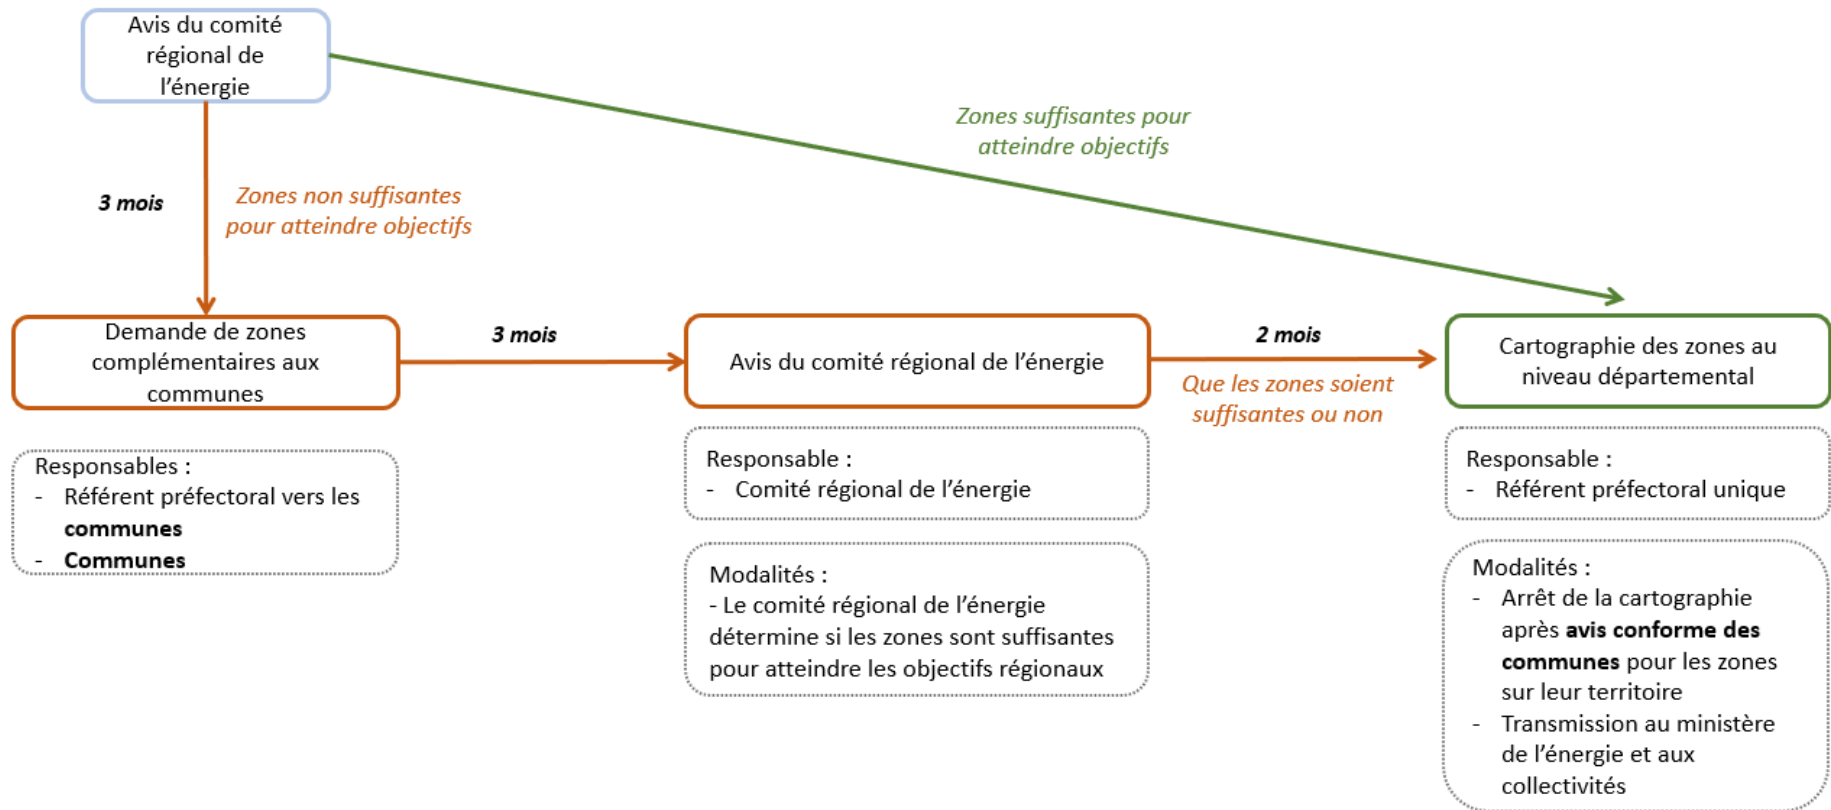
Avis du comité régional de l’énergie

Zones suffisantes pour atteindre objectifs

3 mois

Zones non suffisantes pour atteindre objectifs

Demande de zones complémentaires aux communes

3 mois

Avis du comité régional de l’énergie

2 mois

Que les zones soient suffisantes ou non

Cartographie des zones au niveau départemental

Responsables :
- Référent préfectoral vers les **communes**
- **Communes**

Responsable :
- Comité régional de l’énergie

Modalités :
- Le comité régional de l’énergie détermine si les zones sont suffisantes pour atteindre les objectifs régionaux

Responsable :
- Référent préfectoral unique

Modalités :
- Arrêt de la cartographie après **avis conforme des communes** pour les zones sur leur territoire
- Transmission au ministère de l’énergie et aux collectivités